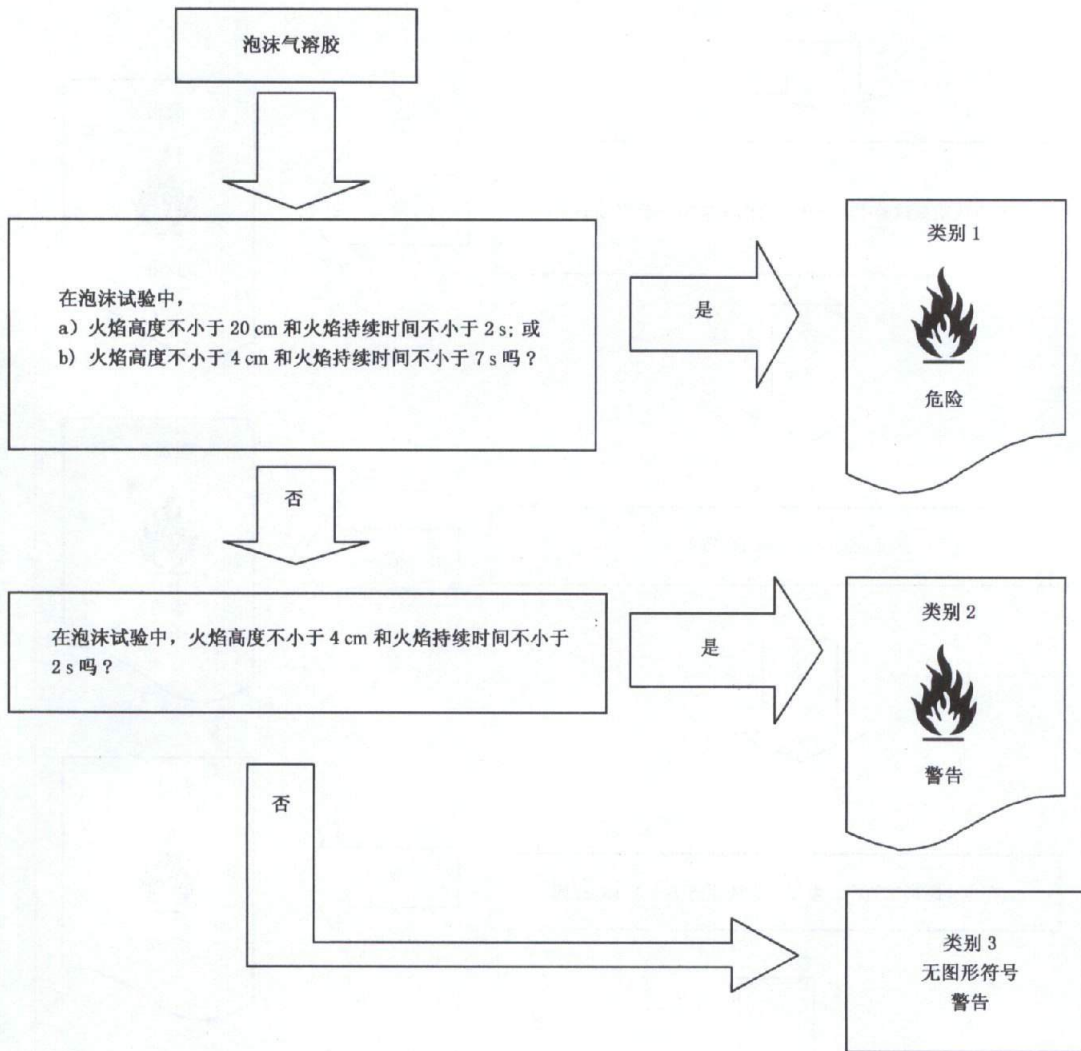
泡沫气溶胶

在泡沫试验中，
a）火焰高度不小于 20 cm 和火焰持续时间不小于 2 s；或
b）火焰高度不小于 4 cm 和火焰持续时间不小于 7 s 吗？

是

类别 1

危险

否

在泡沫试验中，火焰高度不小于 4 cm 和火焰持续时间不小于 2 s 吗？

是

类别 2

警告

否

类别 3
无图形符号
警告